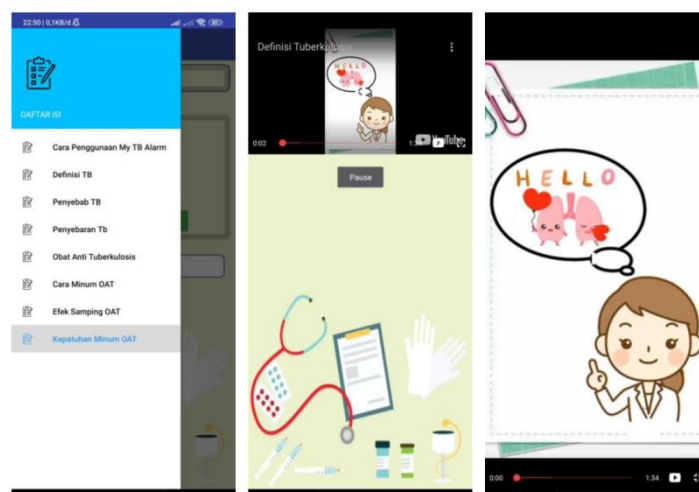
22:50 | 0,1KB/d

DAFTAR ISI

Cara Penggunaan My TB Alarm

Definisi TB

Penyebab TB

Penyebaran Tb

Obat Anti Tuberkulosis

Cara Minum OAT

Efek Samping OAT

Kepatuhan Minum OAT

Definisi Tuberkulosis

HELLO

0:02

1:34

YouTube

Pause

HELLO

0:00

1:34